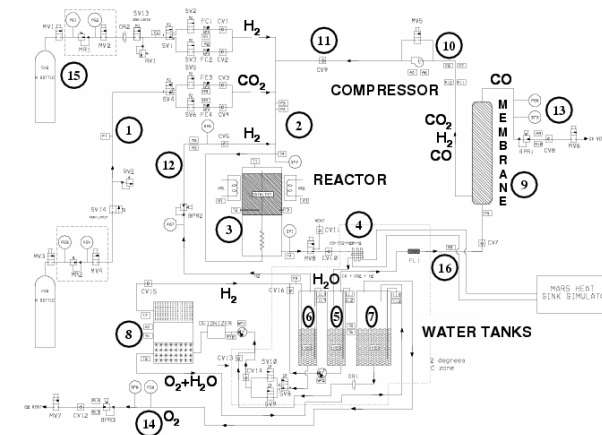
MV1
PG1
PG2
MR1
MV2
SV13
CR2
SV2
FC1
CV1
H₂
MV5
SV1
RV1
SV3
FC2
CV2
11
10
15
SV5
FC3
CV3
CO₂
CV9
COMPRESSOR
CO
SV4
SV6
FC4
CV4
CO₂
PT1
1
2
MEMBRANE
13
CV6
H₂
H₂
CO
CV10
12
MV6
RV2
REACTOR
9
SV14
BPR2
3
4
CV11
MV3
PG3
PG4
MV4
MV8
CV12
CV7
PT1
16
H₂O
H₂
CV15
CV16
6
5
7
MARS HEAT SINK SIMULATOR
8
DEIONIZER
WATER TANKS
CV13
SV10
CV14
O₂+H₂O
SV9
MV7
CV12
BPR3
14
O₂